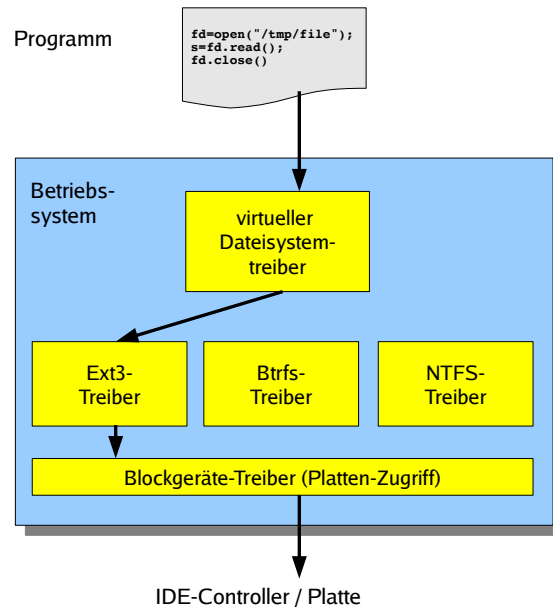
Programm

fd=open("/tmp/file");
s=fd.read();
fd.close()

Betriebssystem

virtueller Dateisystemtreiber

Ext3-Treiber

Btrfs-Treiber

NTFS-Treiber

Blockgeräte-Treiber (Platten-Zugriff)

IDE-Controller / Platte